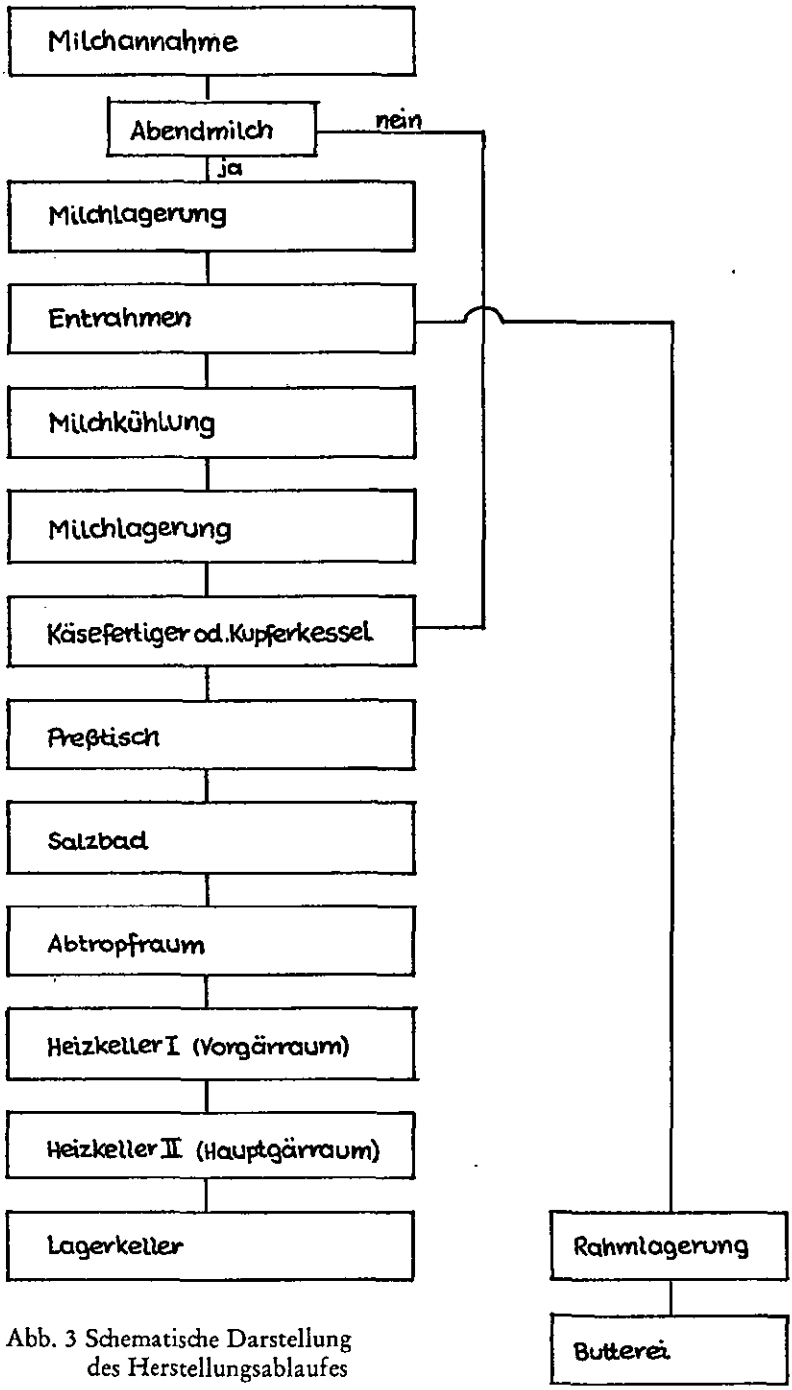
Milchannahme

Abendmilch

nein

ja

Milchlagerung

Entrahmen

Milchkühlung

Milchlagerung

Käsefertiger od. Kupferkessel

Preßtisch

Salzbad

Abtropfraum

Heizkeller I (Vorgärraum)

Heizkeller II (Hauptgärraum)

Lagerkeller

Rahmlagerung

Butterei

Abb. 3 Schematische Darstellung des Herstellungsablaufes